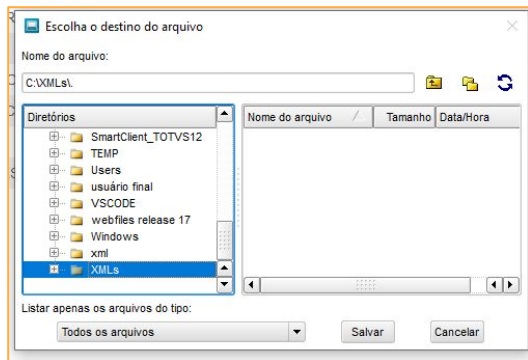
Escolha o destino do arquivo

Nome do arquivo:

C:\XMLs\.

Diretórios

SmartClient_TOTVS12
TEMP
Users
usuário final
VSCODE
webfiles release 17
Windows
xml
XMLs

| Nome do arquivo | Tamanho | Data/Hora |
|---|---|---|

Listar apenas os arquivos do tipo:

Todos os arquivos

Salvar

Cancelar